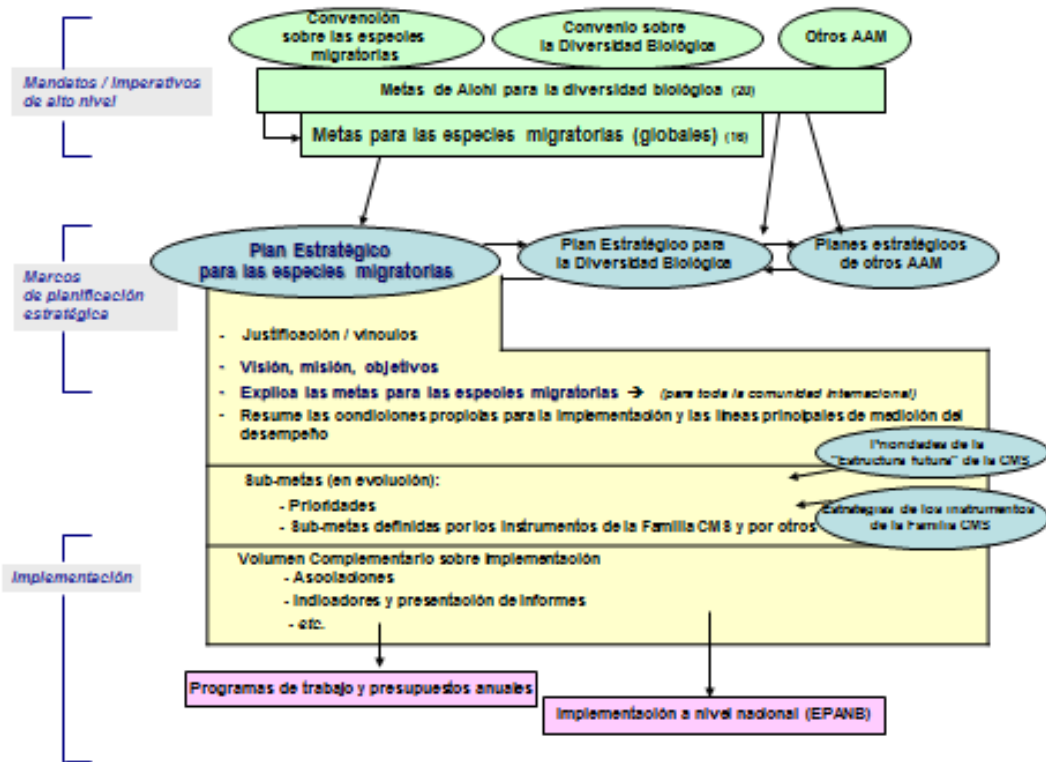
Mandatos / Imperativos de alto nivel

Convención sobre las especies migratorias

Convenio sobre la Diversidad Biológica

Otros AAM

Metas de Aichi para la diversidad biológica (20)

Metas para las especies migratorias (globales) (16)

Marcos de planificación estratégica

Plan Estratégico para las especies migratorias

Plan Estratégico para la Diversidad Biológica

Planes estratégicos de otros AAM

- Justificación / vínculos
- Visión, misión, objetivos
- Explica las metas para las especies migratorias → (para toda la comunidad internacional)
- Resume las condiciones propicias para la implementación y las líneas principales de medición del desempeño

Prioridades de la "estructura futura" de la CMS

Sub-metas (en evolución):
- Prioridades
- Sub-metas definidas por los instrumentos de la Familia CMS y por otros

Estrategias de los instrumentos de la Familia CMS

Implementación

Volumen Complementario sobre implementación
- Asociaciones
- Indicadores y presentación de informes
- etc.

Programas de trabajo y presupuestos anuales

Implementación a nivel nacional (EPANB)